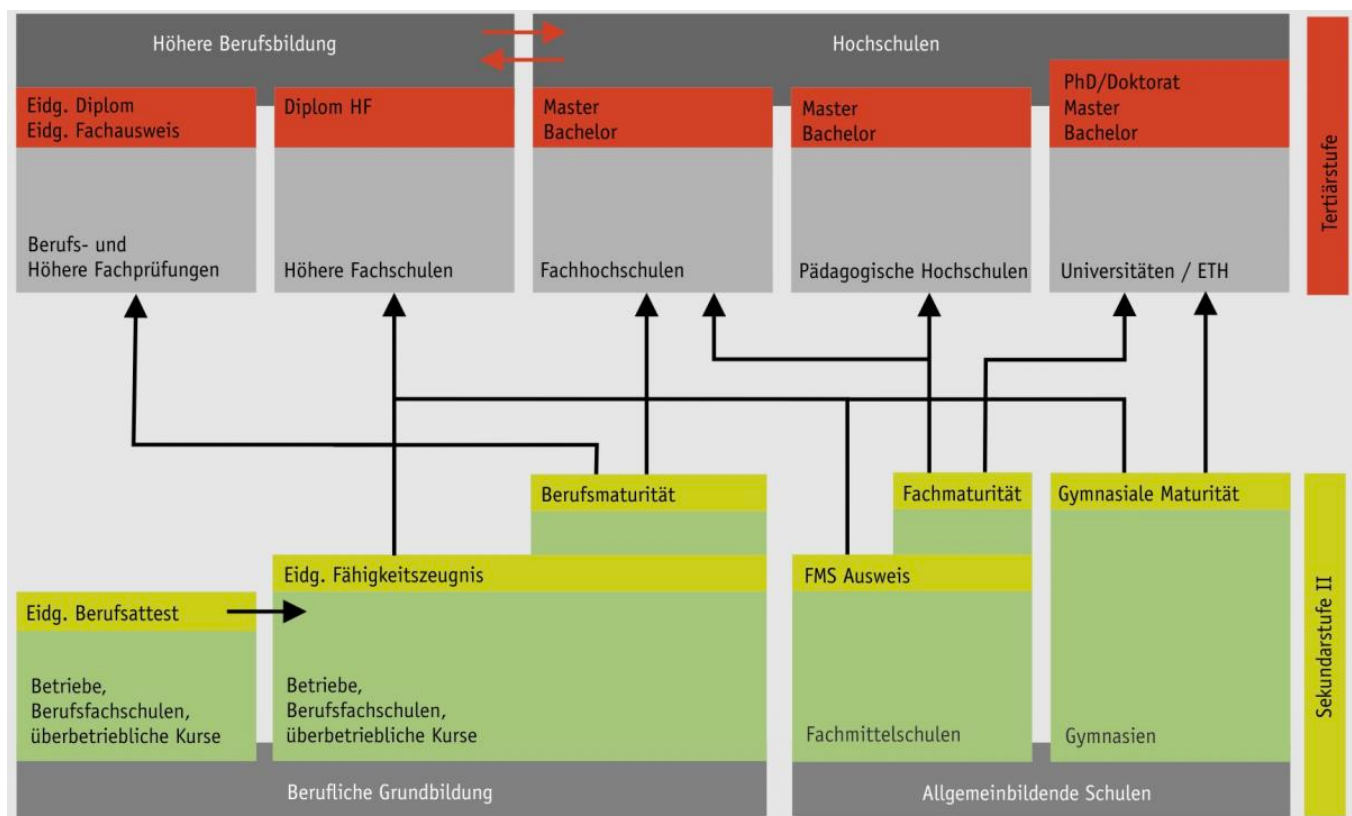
Höhere Berufsbildung

Hochschulen

Tertiärstufe

Eidg. Diplom
Eidg. Fachausweis

Berufs- und Höhere Fachprüfungen

Diplom HF

Höhere Fachschulen

Master
Bachelor

Fachhochschulen

Master
Bachelor

Pädagogische Hochschulen

PhD/Doktorat
Master
Bachelor

Universitäten / ETH

Berufsmaturität

Fachmaturität

Gymnasiale Maturität

Sekundarstufe II

Eidg. Fähigkeitszeugnis

FMS Ausweis

Eidg. Berufsattest

Betriebe, Berufsfachschulen, überbetriebliche Kurse

Betriebe, Berufsfachschulen, überbetriebliche Kurse

Fachmittelschulen

Gymnasien

Berufliche Grundbildung

Allgemeinbildende Schulen